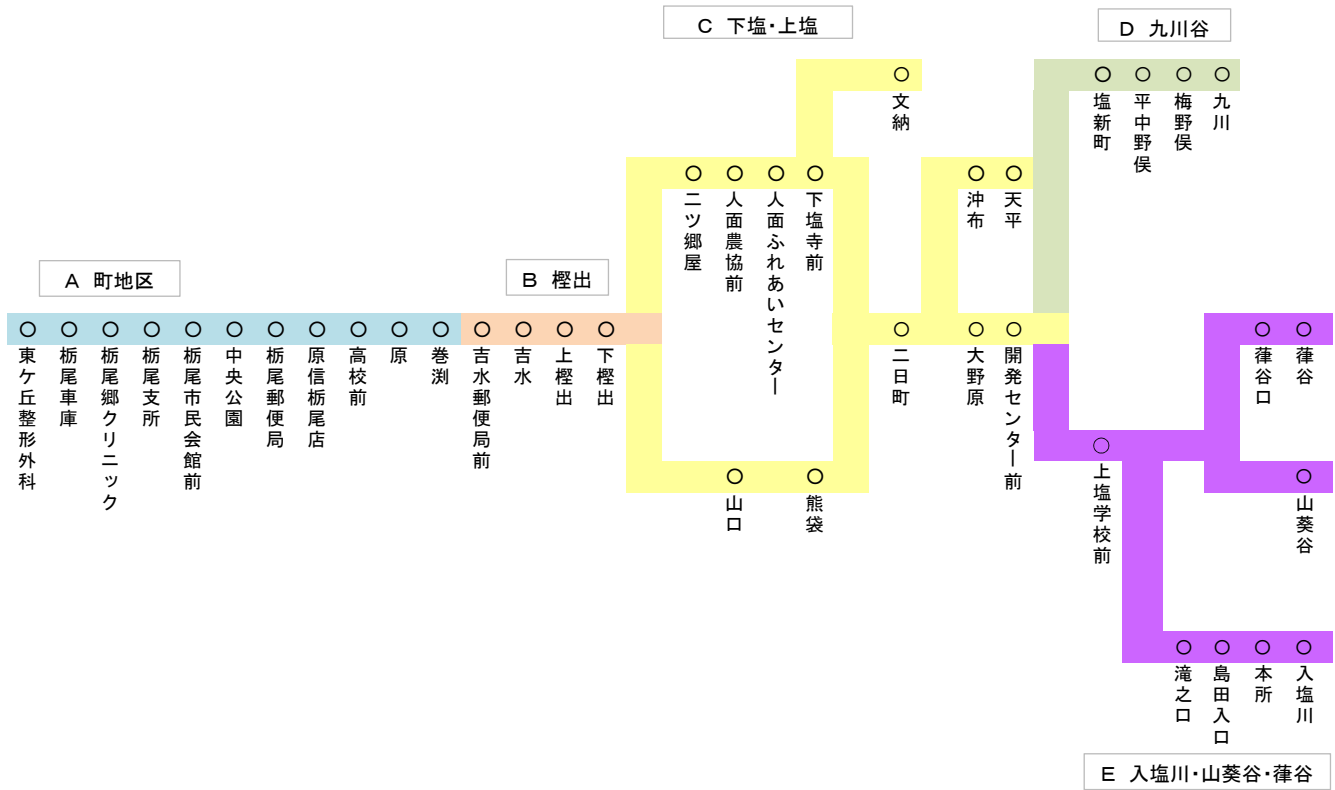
C 下塩･上塩

D 九川谷

文納

塩新町　平中野俣　梅野俣　九川

二ツ郷屋　人面農協前　人面ふれあいセンター　下塩寺前

沖布　天平

A 町地区

B 樫出

東ケ丘整形外科　栃尾車庫　栃尾郷クリニック　栃尾支所　栃尾市民会館前　中央公園　栃尾郵便局　原信栃尾店　高校前　原　巻渕　吉水郵便局前　吉水　上樫出　下樫出

二日町　大野原　開発センター前

葎谷口　葎谷

上塩学校前

山口　熊袋

山葵谷

滝之口　島田入口　本所　入塩川

E 入塩川･山葵谷･葎谷